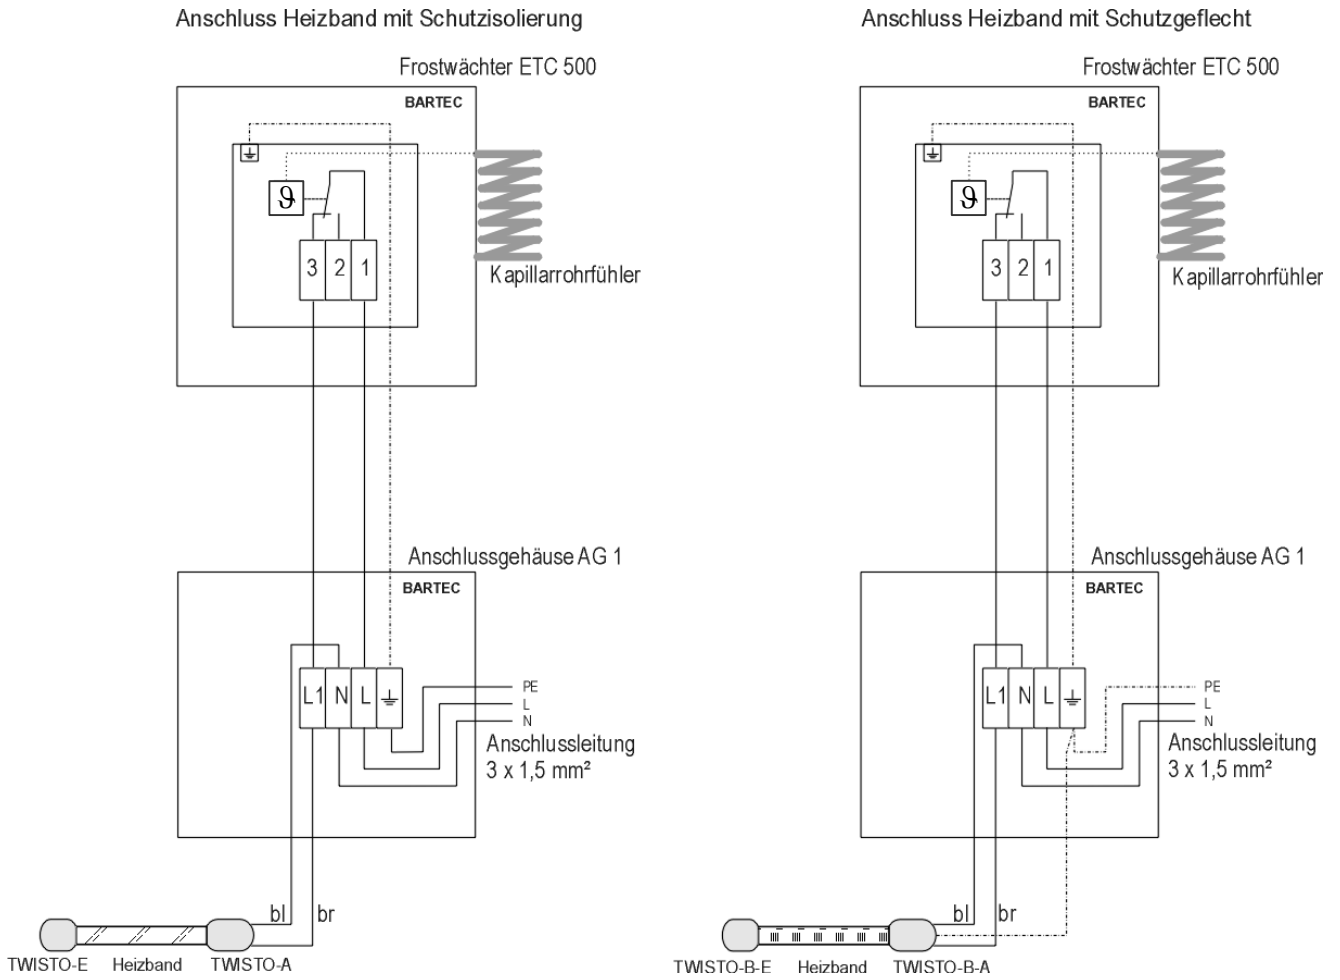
Anschluss Heizband mit Schutzisolierung

Frostwächter ETC 500

BARTEC

$\vartheta$

3 2 1

Kapillarrohrfühler

Anschlussgehäuse AG 1

BARTEC

L1 N L ⏚

PE
L
N

Anschlussleitung
3 x 1,5 mm²

bl br

TWISTO-E Heizband TWISTO-A

Anschluss Heizband mit Schutzgeflecht

Frostwächter ETC 500

BARTEC

$\vartheta$

3 2 1

Kapillarrohrfühler

Anschlussgehäuse AG 1

BARTEC

L1 N L ⏚

PE
L
N

Anschlussleitung
3 x 1,5 mm²

bl br

TWISTO-B-E Heizband TWISTO-B-A